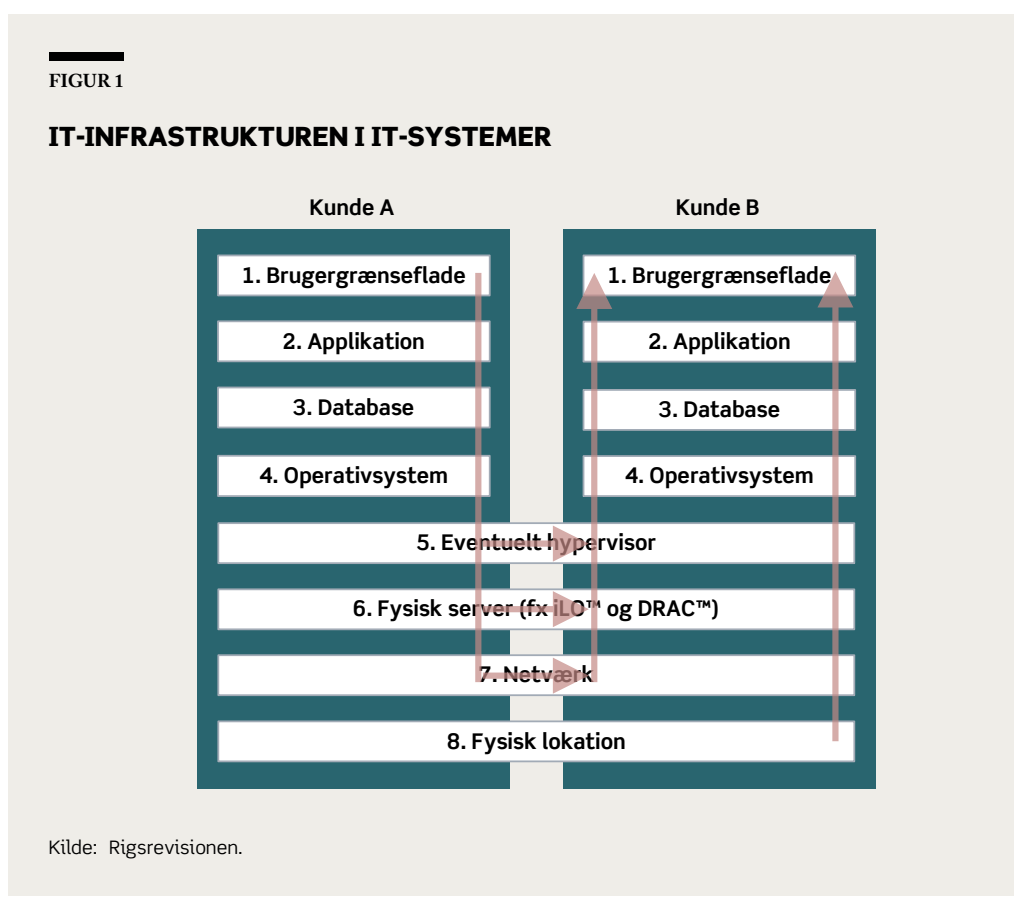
FIGUR 1

IT-INFRASTRUKTUREN I IT-SYSTEMER

Kunde A

Kunde B

1. Brugergrænseflade

1. Brugergrænseflade

2. Applikation

2. Applikation

3. Database

3. Database

4. Operativsystem

4. Operativsystem

5. Eventuelt hypervisor

6. Fysisk server (fx iLO™ og DRAC™)

7. Netværk

8. Fysisk lokation

Kilde: Rigsrevisionen.